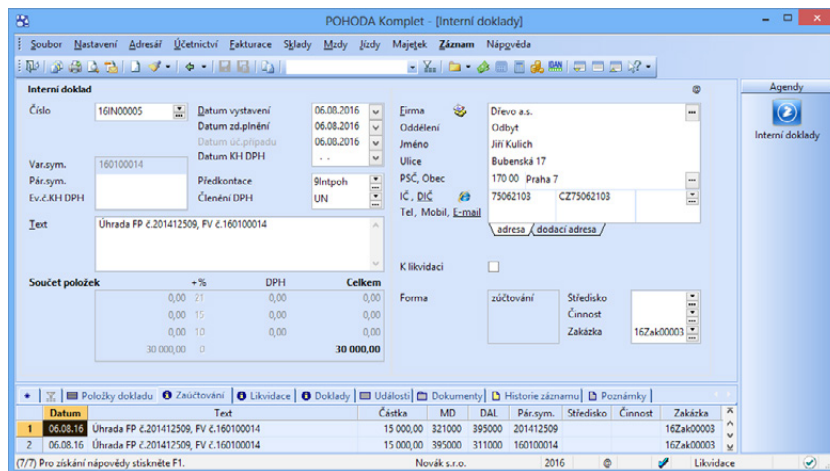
POHODA Komplet - [Interní doklady]

Soubor Nastavení Adresář Účetnictví Fakturace Sklady Mzdy Jízdy Majetek Záznam Nápověda

Interní doklad

Číslo 16IN00005
Datum vystavení 06.08.2016
Datum zd.plnění 06.08.2016
Datum úč.případu 06.08.2016
Datum KH DPH . .
Var.sym. 160100014
Pár.sym.
Ev.č.KH DPH
Předkontace 9Intpoh
Členění DPH UN

Text
Úhrada FP č.201412509, FV č.160100014

Firma Dřevo a.s.
Oddělení Odbyt
Jméno Jiří Kulich
Ulice Bubenská 17
PSČ, Obec 170 00 Praha 7
IČ, DIČ 75062103 CZ75062103
Tel, Mobil, E-mail
adresa dodací adresa

K likvidaci

Součet položek

| + % | DPH | Celkem |
|---|---|---|
| 0,00 21 | 0,00 | 0,00 |
| 0,00 15 | 0,00 | 0,00 |
| 0,00 10 | 0,00 | 0,00 |
| 30 000,00 0 | | 30 000,00 |

Forma zúčtování
Středisko
Činnost
Zakázka 16Zak00003

Agendy
Interní doklady

Položky dokladu | Zaúčtování | Likvidace | Doklady | Události | Dokumenty | Historie záznamu | Poznámky

| | Datum | Text | Částka | MD | DAL | Pár.sym. | Středisko | Činnost | Zakázka |
|---|---|---|---|---|---|---|---|---|---|
| 1 | 06.08.16 | Úhrada FP č.201412509, FV č.160100014 | 15 000,00 | 321000 | 395000 | 201412509 | | | 16Zak00003 |
| 2 | 06.08.16 | Úhrada FP č.201412509, FV č.160100014 | 15 000,00 | 395000 | 311000 | 160100014 | | | 16Zak00003 |

(7/7) Pro získání nápovědy stiskněte F1. Novák s.r.o. 2016 Likvidace